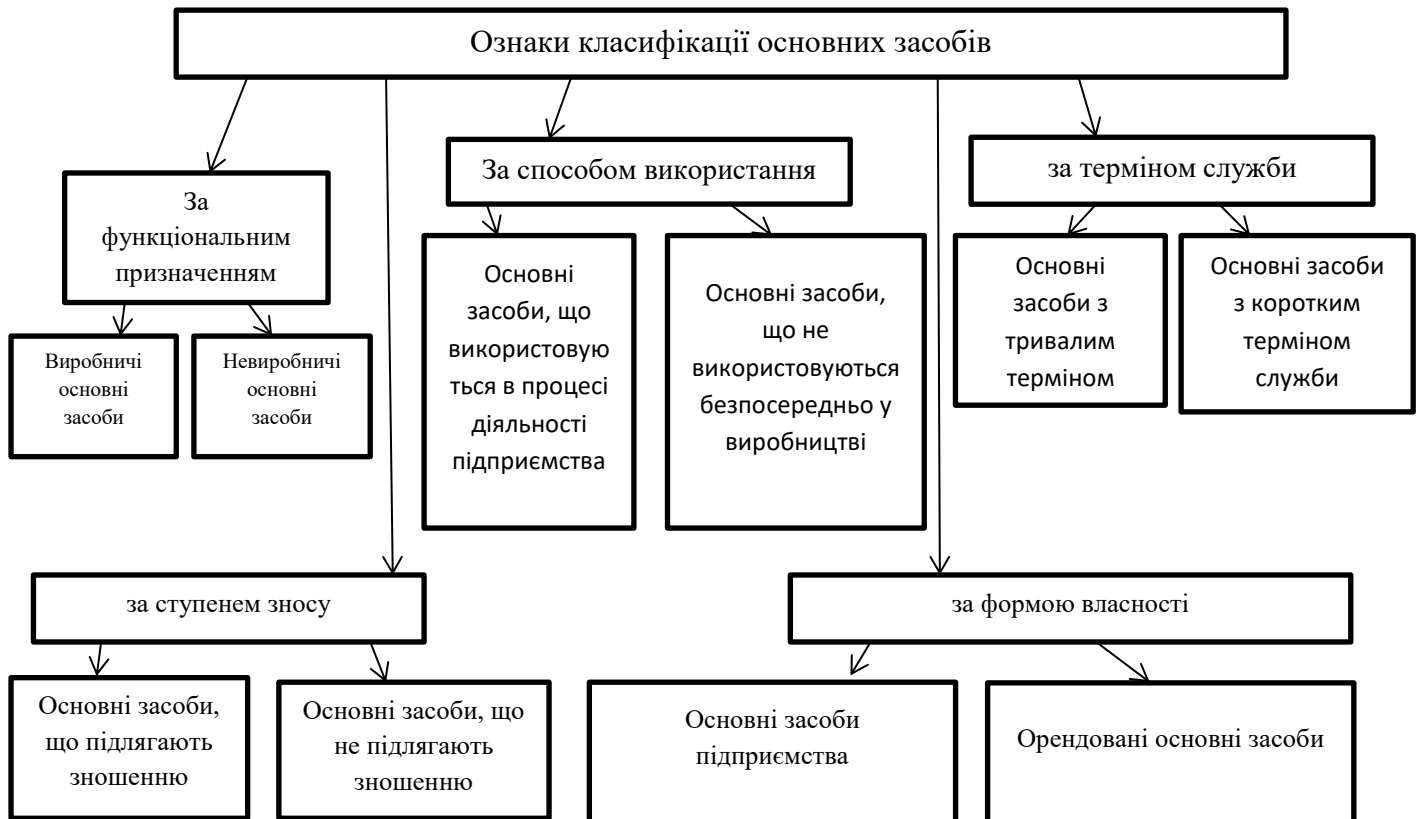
Ознаки класифікації основних засобів

За функціональним призначенням

Виробничі основні засоби

Невиробничі основні засоби

За способом використання

Основні засоби, що використовую ться в процесі діяльності підприємства

Основні засоби, що не використовуються безпосередньо у виробництві

за терміном служби

Основні засоби з тривалим терміном

Основні засоби з коротким терміном служби

за ступенем зносу

Основні засоби, що підлягають зношенню

Основні засоби, що не підлягають зношенню

за формою власності

Основні засоби підприємства

Орендовані основні засоби